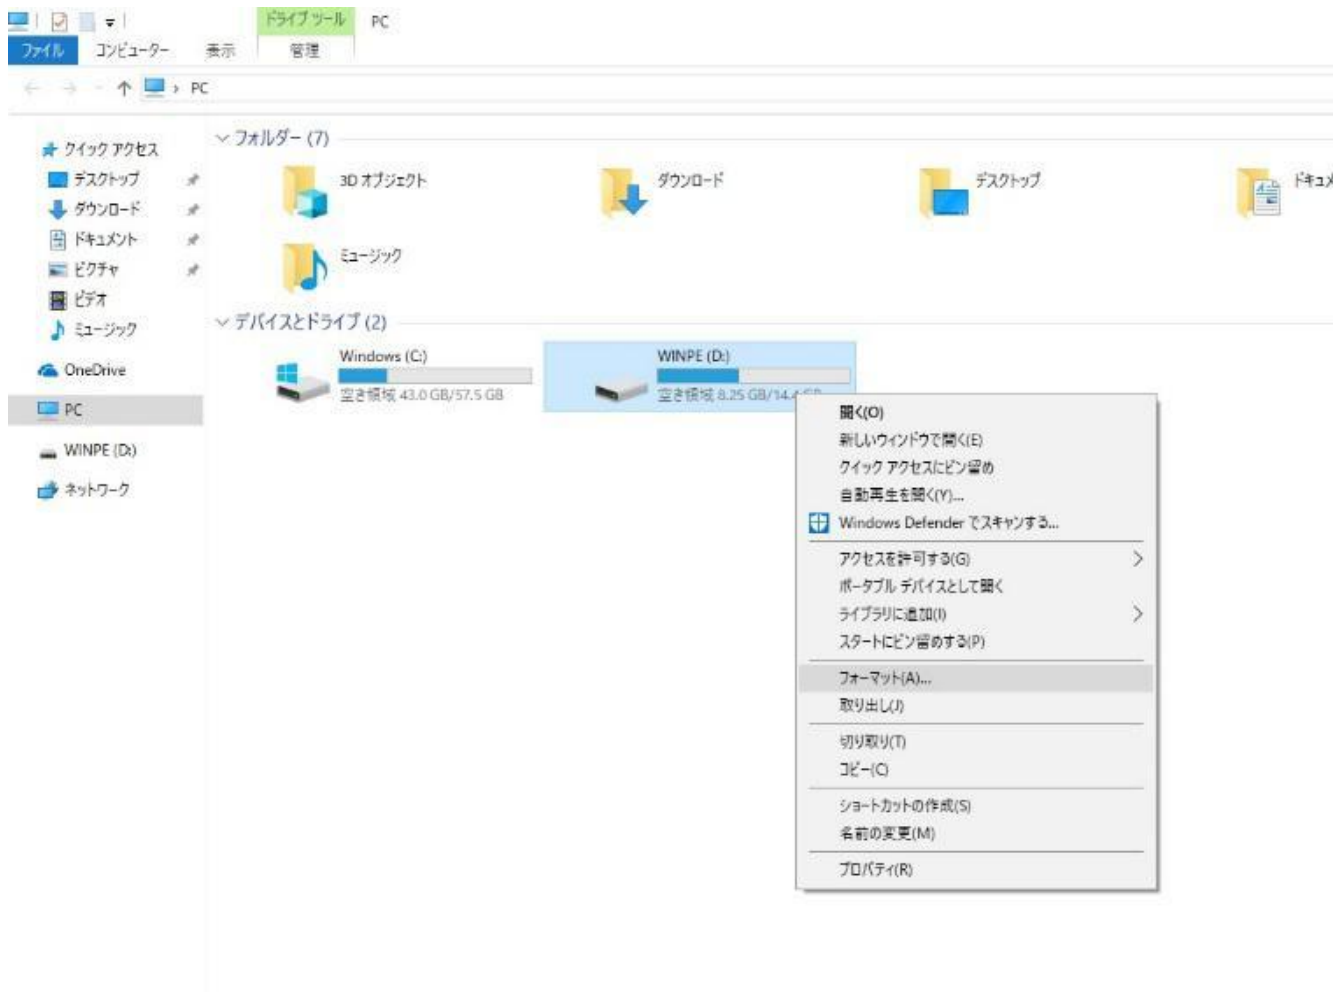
ドライブ ツール PC

ファイル コンピューター 表示 管理

PC

クイック アクセス
デスクトップ
ダウンロード
ドキュメント
ピクチャ
ビデオ
ミュージック
OneDrive
PC
WINPE (D:)
ネットワーク

フォルダー (7)

3D オブジェクト
ダウンロード
デスクトップ
ドキュメ
ミュージック

デバイスとドライブ (2)

Windows (C:)
空き領域 43.0 GB/57.5 GB

WINPE (D:)
空き領域 8.25 GB/14.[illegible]

開く(O)
新しいウィンドウで開く(E)
クイック アクセスにピン留め
自動再生を開く(Y)...
Windows Defender でスキャンする...
アクセスを許可する(G)
ポータブル デバイスとして開く
ライブラリに追加(I)
スタートにピン留めする(P)
フォーマット(A)...
取り出し(J)
切り取り(T)
コピー(C)
ショートカットの作成(S)
名前の変更(M)
プロパティ(R)